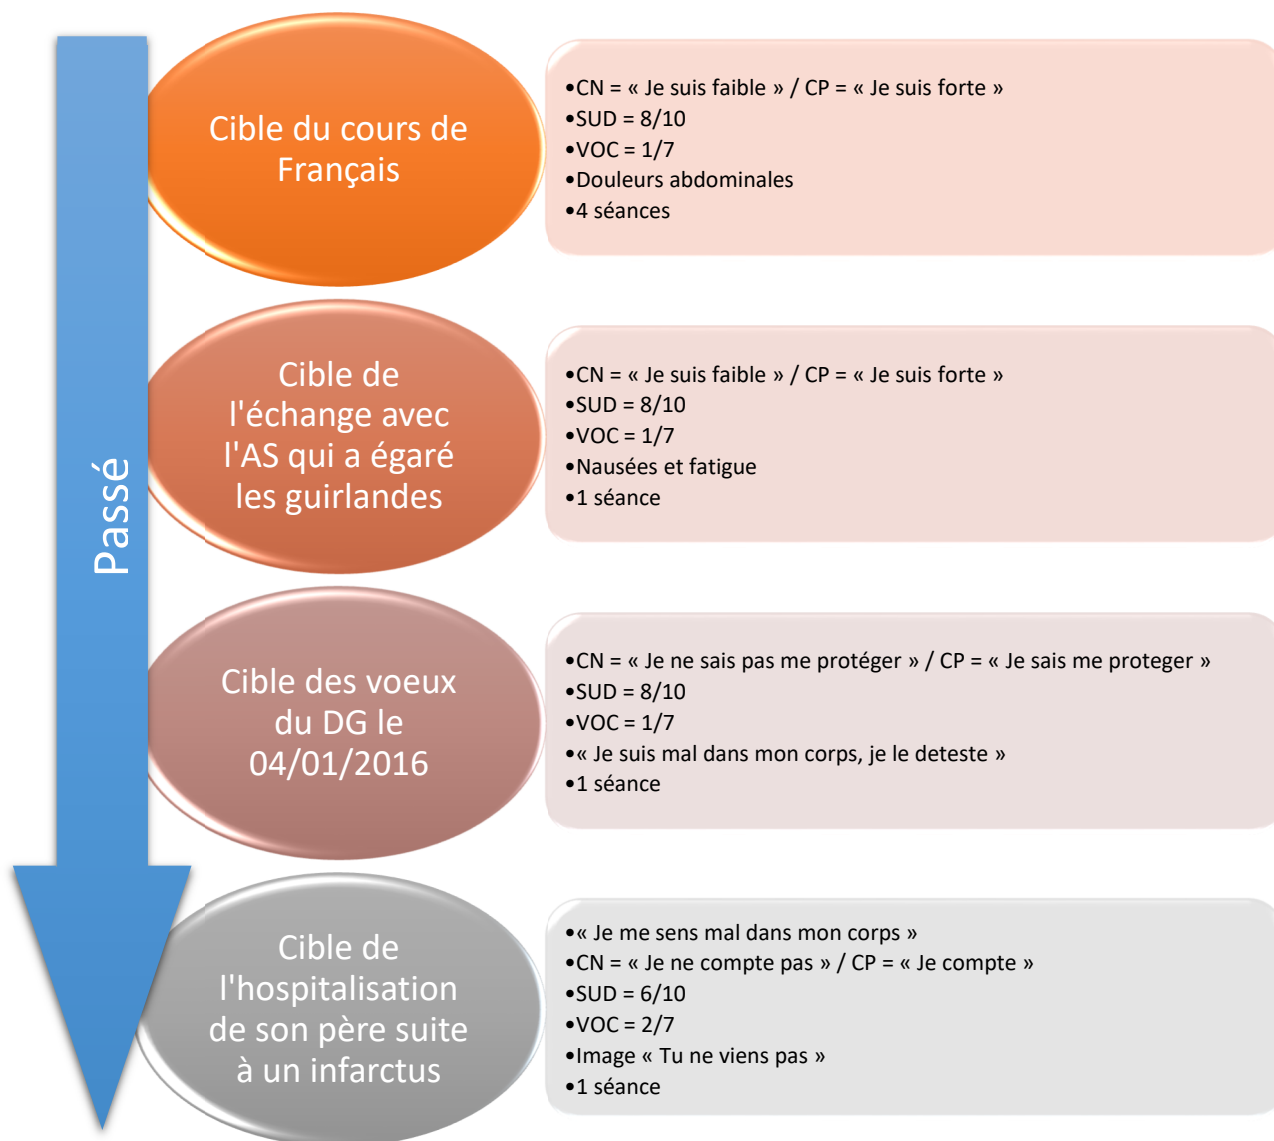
Passé

Cible du cours de Français

•CN = « Je suis faible » / CP = « Je suis forte »
•SUD = 8/10
•VOC = 1/7
•Douleurs abdominales
•4 séances

Cible de l'échange avec l'AS qui a égaré les guirlandes

•CN = « Je suis faible » / CP = « Je suis forte »
•SUD = 8/10
•VOC = 1/7
•Nausées et fatigue
•1 séance

Cible des voeux du DG le 04/01/2016

•CN = « Je ne sais pas me protéger » / CP = « Je sais me proteger »
•SUD = 8/10
•VOC = 1/7
•« Je suis mal dans mon corps, je le deteste »
•1 séance

Cible de l'hospitalisation de son père suite à un infarctus

•« Je me sens mal dans mon corps »
•CN = « Je ne compte pas » / CP = « Je compte »
•SUD = 6/10
•VOC = 2/7
•Image « Tu ne viens pas »
•1 séance